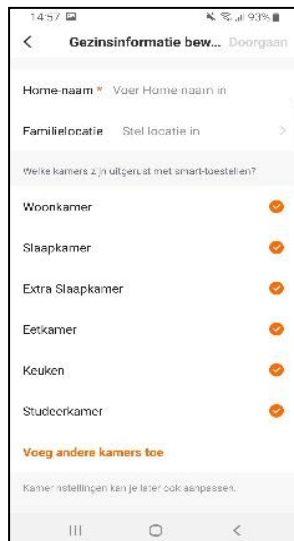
14:57
93%

<

Gezinsinformatie bew...

Doorgaan

Home-naam * Voer Home-naam in

Familielocatie Stel locatie in

>

Welke kamers zijn uitgerust met smart-toestellen?

Woonkamer

Slaapkamer

Extra Slaapkamer

Eetkamer

Keuken

Studeerkamer

Voeg andere kamers toe

Kamerinstellingen kan je later ook aanpassen.